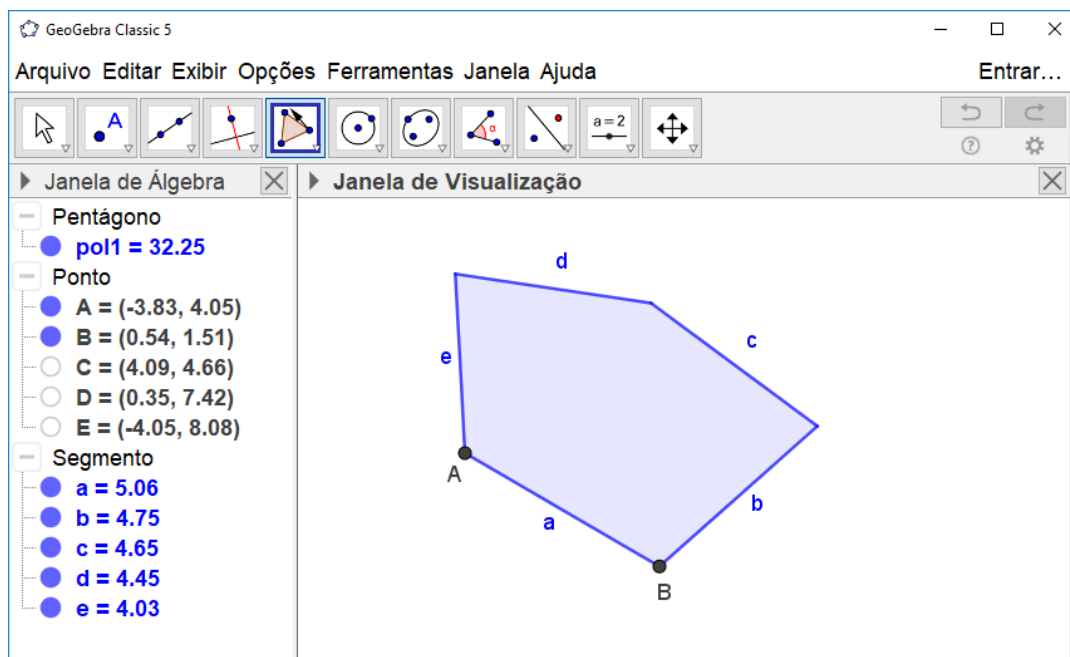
GeoGebra Classic 5

Arquivo Editar Exibir Opções Ferramentas Janela Ajuda

Entrar...

A

α

a = 2

Janela de Álgebra

Janela de Visualização

Pentágono

pol1 = 32.25

Ponto

A = (-3.83, 4.05)

B = (0.54, 1.51)

C = (4.09, 4.66)

D = (0.35, 7.42)

E = (-4.05, 8.08)

Segmento

a = 5.06

b = 4.75

c = 4.65

d = 4.45

e = 4.03

d

c

e

A

b

a

B